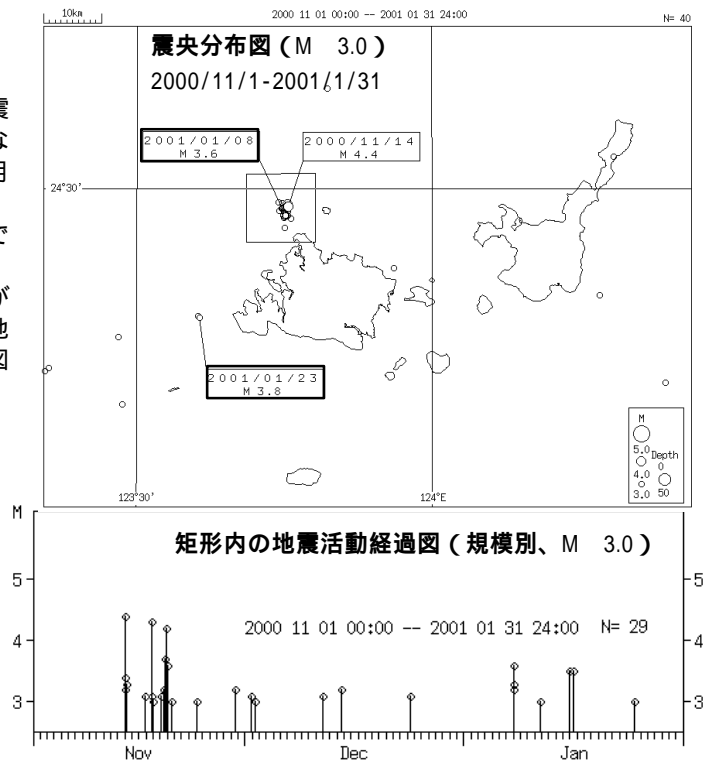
10km

2000 11 01 00:00 -- 2001 01 31 24:00

N= 40

震央分布図（M 3.0）

2000/11/1-2001/1/31

2001/01/08
M 3.6

2000/11/14
M 4.4

24°30'

2001/01/23
M 3.8

M
5.0
4.0
3.0

Depth
0
50

123°30'

124°E

震
な
用
で
が
地
図

M

矩形内の地震活動経過図（規模別、M 3.0）

2000 11 01 00:00 -- 2001 01 31 24:00 N= 29

5
4
3

5
4
3

Nov
Dec
Jan